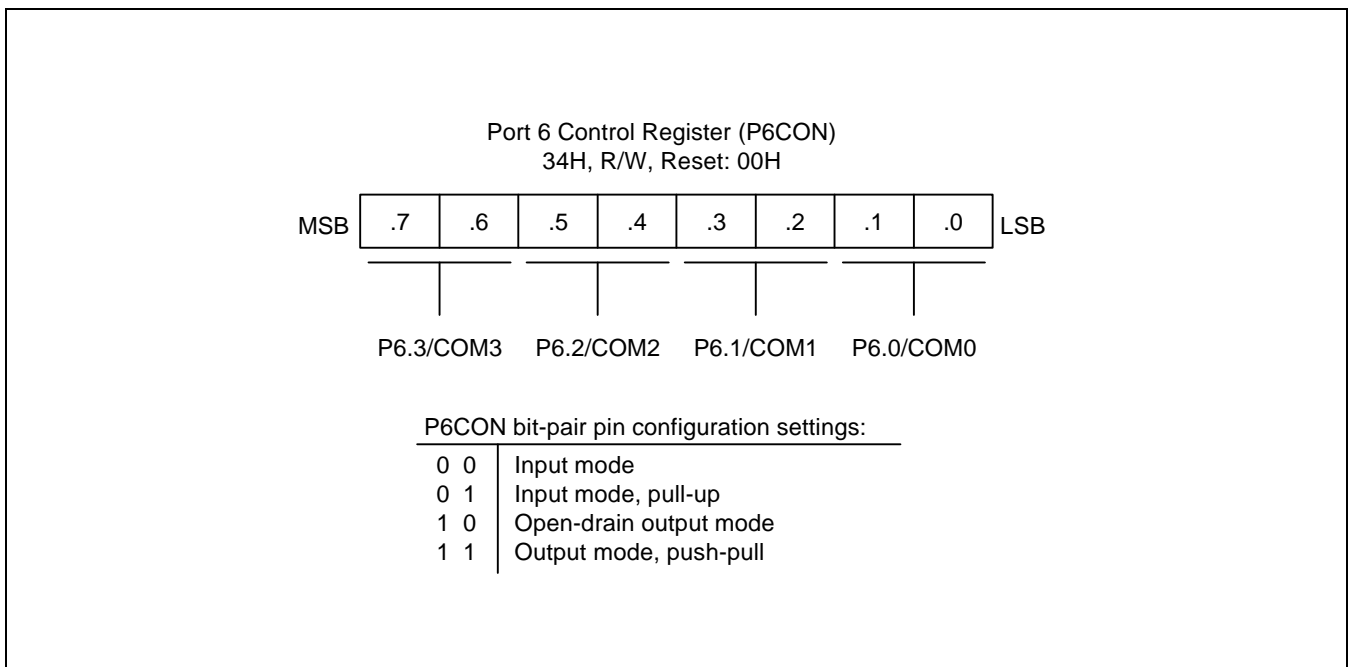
Port 6 Control Register (P6CON)
34H, R/W, Reset: 00H

| MSB | .7 | .6 | .5 | .4 | .3 | .2 | .1 | .0 | LSB |
|---|---|---|---|---|---|---|---|---|---|

P6.3/COM3 P6.2/COM2 P6.1/COM1 P6.0/COM0

P6CON bit-pair pin configuration settings:

| | |
|---|---|
| 0 0 | Input mode |
| 0 1 | Input mode, pull-up |
| 1 0 | Open-drain output mode |
| 1 1 | Output mode, push-pull |